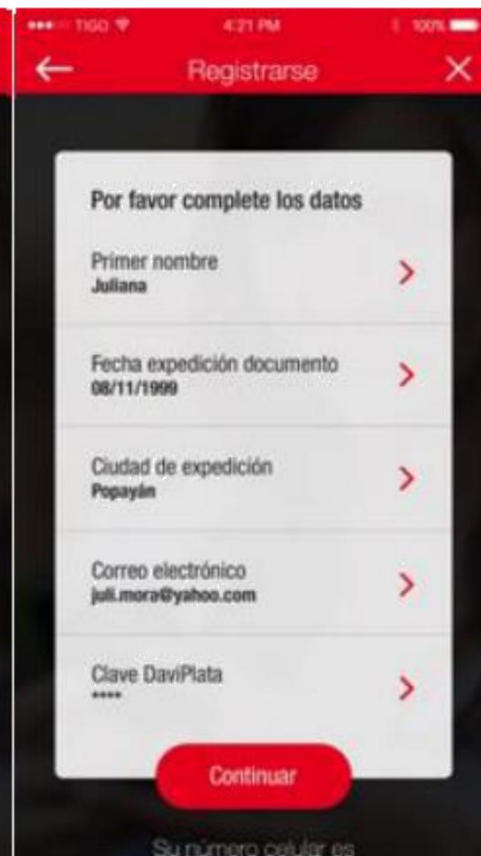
TIGO 4:21 PM 100%

Registrarse

Por favor complete los datos

Primer nombre
Juliana

Fecha expedición documento
08/11/1999

Ciudad de expedición
Popayán

Correo electrónico
juli.mora@yahoo.com

Clave DaviPlata
****

Continuar

Su número celular es